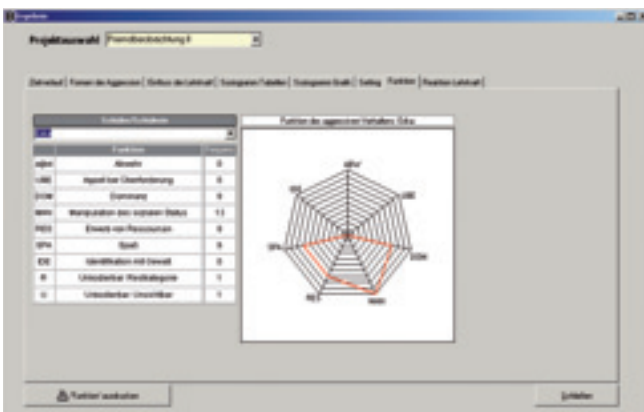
Ergebnis

Projektauswahl Fremdbeobachtung II

Beobachtung | Formen der Aggression | Einfluss der Lehrkraft | Soziogramm Tabellen | Soziogramm Grafik | Setting | Funktion | Reaktion Lehrkraft

Schüler/Schülerin

| Funktion | Frequenz |
|---|---|
| ABW | Abwehr | 0 |
| UBE | Appell bei Überforderung | 0 |
| DOM | Dominanz | 6 |
| MAN | Manipulation des sozialen Status | 13 |
| RES | Erwerb von Ressourcen | 6 |
| SPA | Spaß | 6 |
| IDE | Identifikation mit Gewalt | 0 |
| R | Unlösbarbar Restkategorie | 1 |
| U | Unlösbarbar Unsichtbar | 1 |

Funktion des aggressiven Verhaltens: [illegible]

ABW
UBE
DOM
MAN
RES
SPA
IDE

Funktion ausdrucken

Schließen